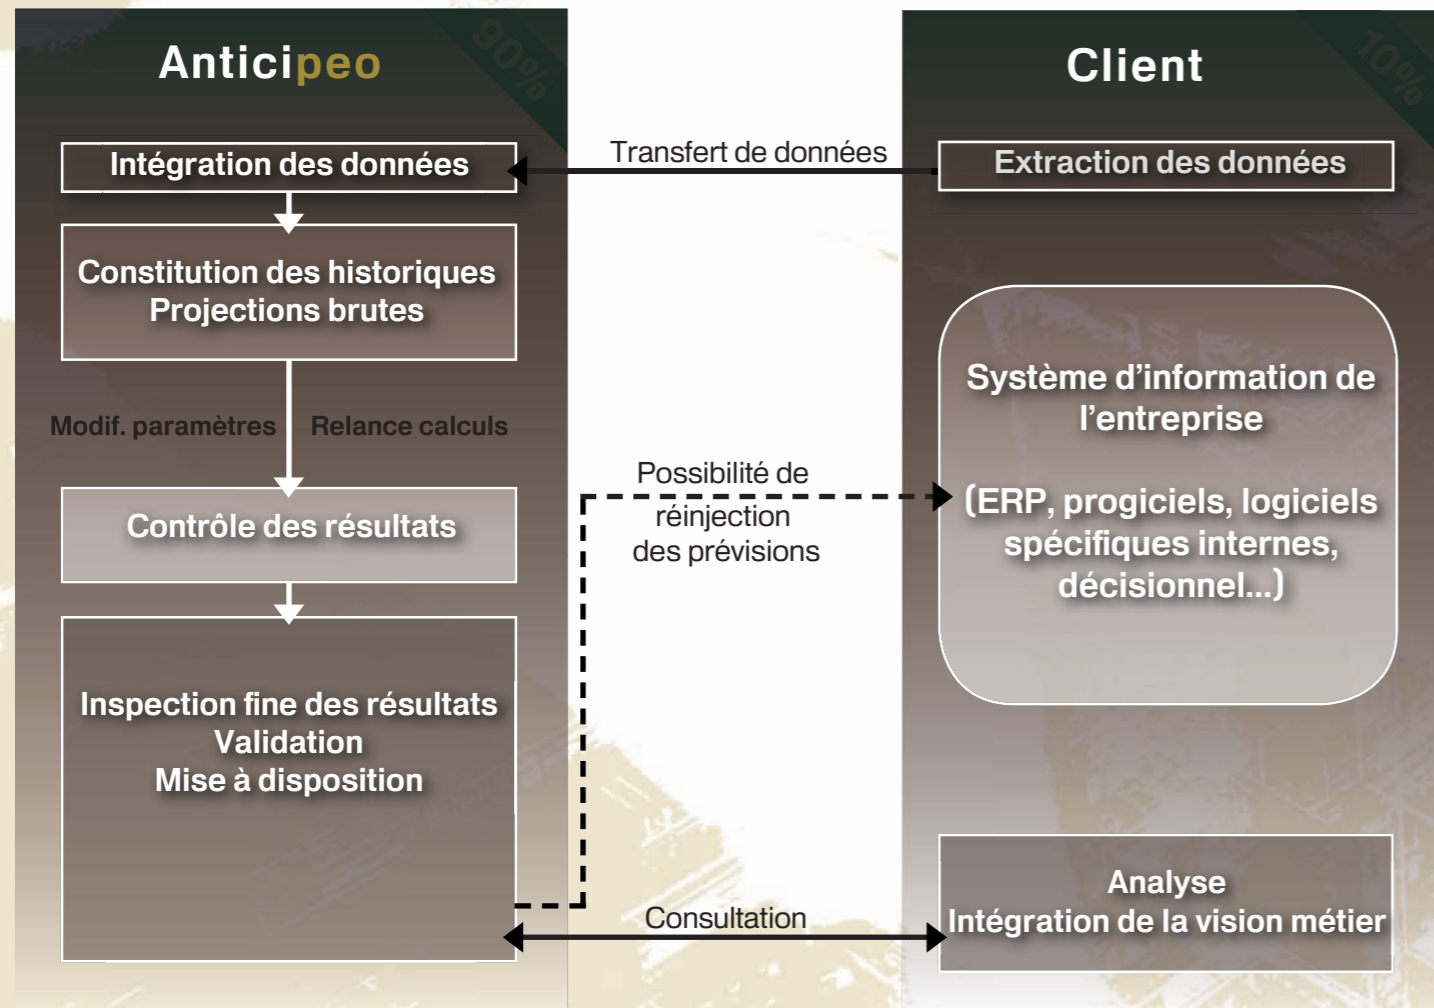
Anticipeo

90%

Intégration des données

Constitution des historiques
Projections brutes

Modif. paramètres

Relance calculs

Contrôle des résultats

Inspection fine des résultats
Validation
Mise à disposition

Transfert de données

Possibilité de réinjection des prévisions

Consultation

Client

10%

Extraction des données

Système d'information de l'entreprise

(ERP, progiciels, logiciels spécifiques internes, décisionnel...)

Analyse
Intégration de la vision métier